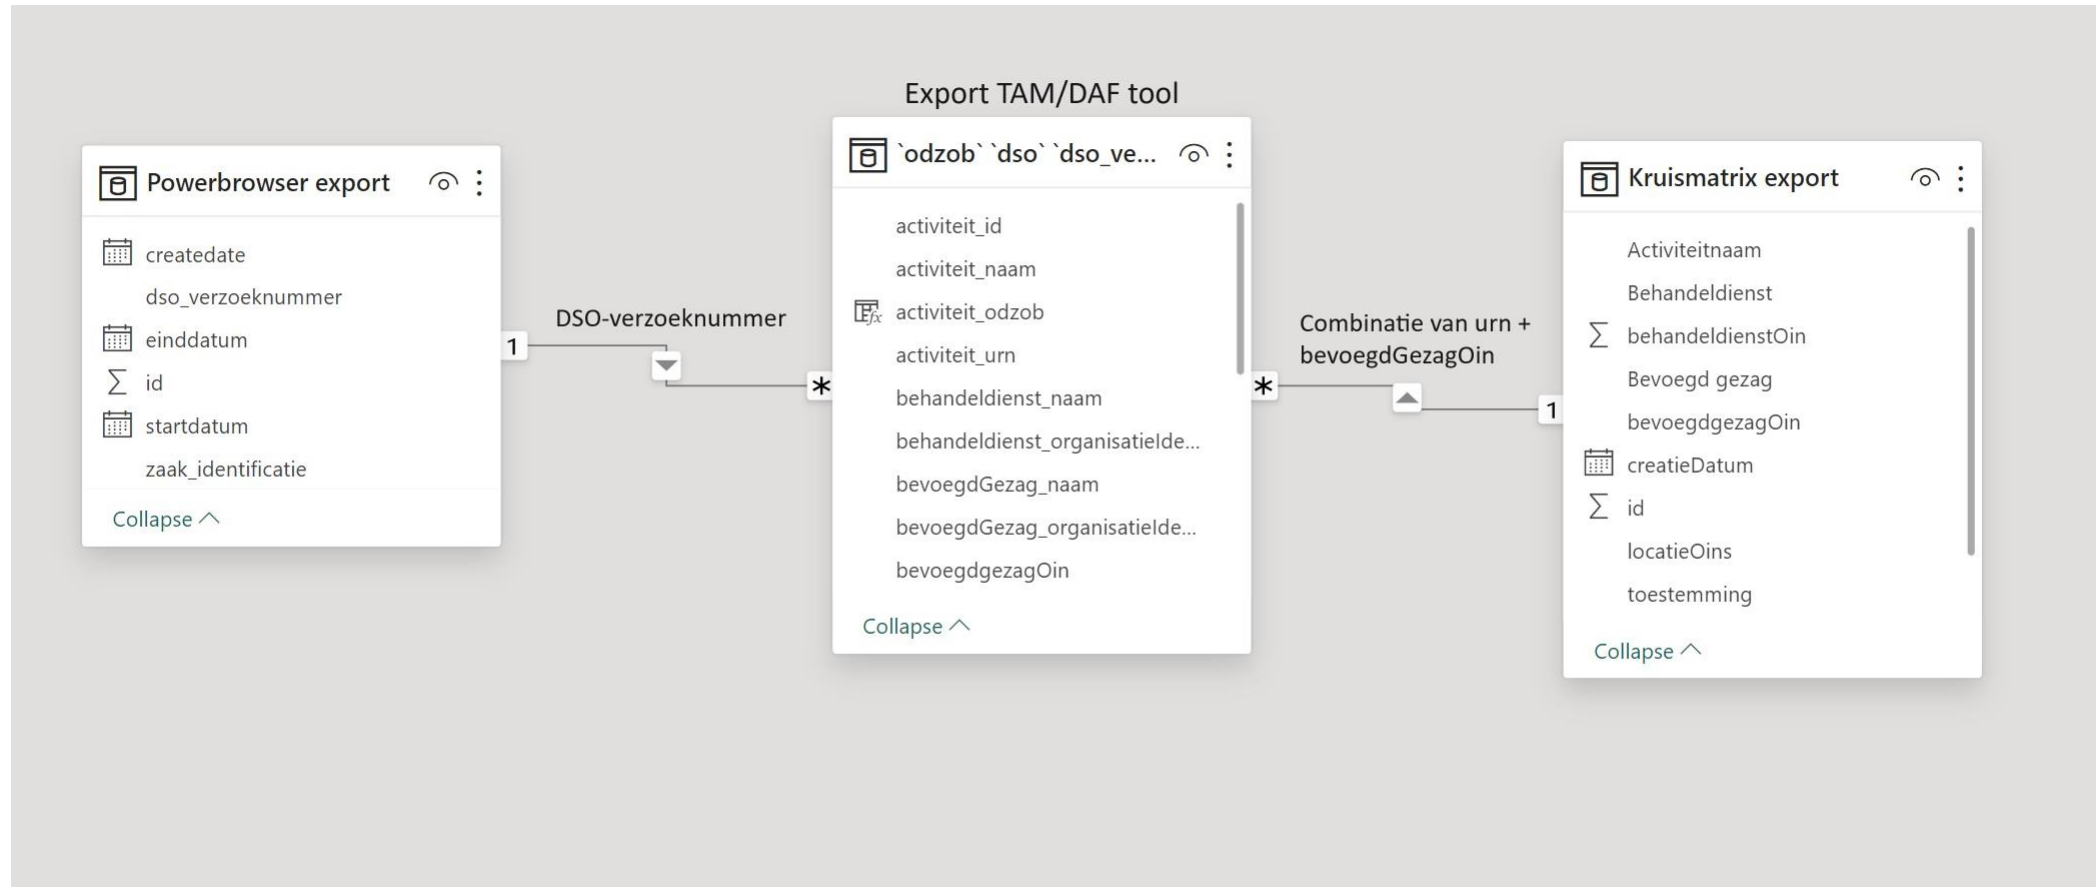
Export TAM/DAF tool

Powerbrowser export

createdate
dso_verzoeknummer
einddatum
$\sum$ id
startdatum
zaak_identificatie

Collapse

DSO-verzoeknummer

1

*

`odzob` `dso` `dso_ve...

activiteit_id
activiteit_naam
activiteit_odzob
activiteit_urn
behandeldienst_naam
behandeldienst_organisatielde...
bevoegdGezag_naam
bevoegdGezag_organisatielde...
bevoegdgezagOin

Collapse

Combinatie van urn + bevoegdGezagOin

*

1

Kruismatrix export

Activiteitnaam
Behandeldienst
$\sum$ behandeldienstOin
Bevoegd gezag
bevoegdgezagOin
creatieDatum
$\sum$ id
locatieOins
toestemming

Collapse